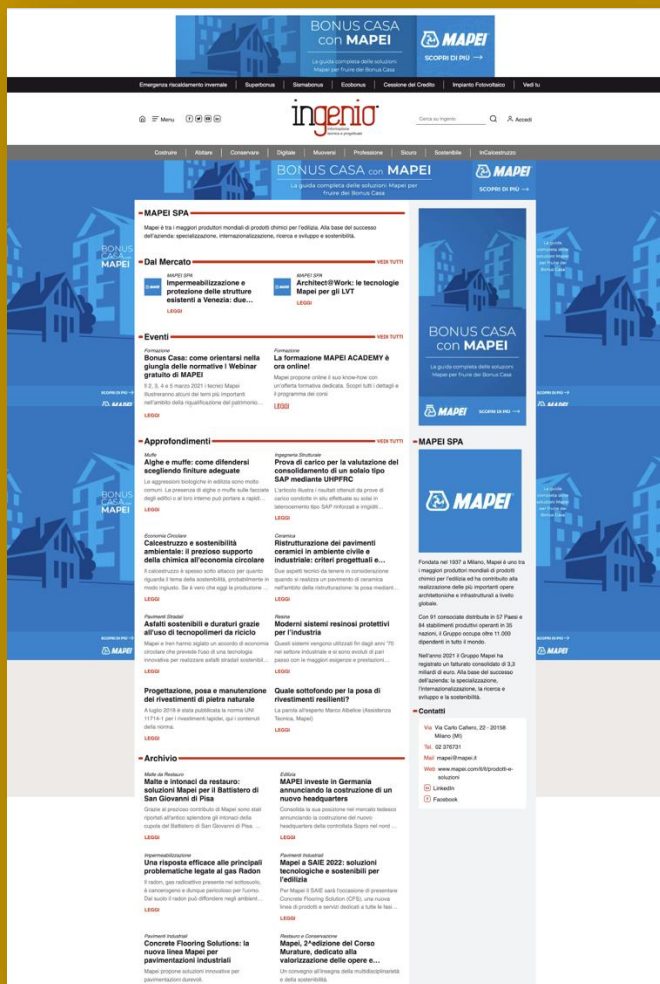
BONUS CASA con MAPEI
La guida completa delle soluzioni Mapei per fruire dei Bonus Casa
MAPEI
SCOPRI DI PIÙ →

Emergenza riscaldamento invernale | Superbonus | Sismabonus | Ecobonus | Cessione del Credito | Impianto Fotovoltaico | Vedi tu

Menu
ingenio informazione tecnica e progettuale
Cerca su Ingenio
Accedi

Costruire | Abitare | Conservare | Digitale | Muoversi | Professione | Sicuro | Sostenibile | InCalcestruzzo

BONUS CASA con MAPEI
La guida completa delle soluzioni Mapei per fruire dei Bonus Casa
MAPEI
SCOPRI DI PIÙ →

BONUS CASA MAPEI

MAPEI SPA
Mapei è tra i maggiori produttori mondiali di prodotti chimici per l'edilizia. Alla base del successo dell'azienda: specializzazione, internazionalizzazione, ricerca e sviluppo e sostenibilità.

Dal Mercato
VEDI TUTTI

MAPEI SPA
Impermeabilizzazione e protezione delle strutture esistenti a Venezia: due...
LEGGI

MAPEI SPA
Architect@Work: le tecnologie Mapei per gli LVT
LEGGI

Eventi
VEDI TUTTI

Formazione
Bonus Casa: come orientarsi nella giungla delle normative I Webinar gratuito di MAPEI
2, 3, 4 e 5 marzo 2021 i tecnici Mapei illustreranno alcuni dei temi più importanti nell'ambito della riqualificazione del patrimonio...
LEGGI

Formazione
La formazione MAPEI ACADEMY è ora online!
Mapei propone online il suo know-how con un'offerta formativa dedicata. Scopri tutti i dettagli e il programma dei corsi
LEGGI

Approfondimenti
VEDI TUTTI

Muffe
Alghe e muffe: come difendersi scegliendo finiture adeguate
Le aggressioni biologiche in edilizia sono molto comuni. La presenza di alghe e muffe sulle facciate degli edifici e al loro interno può portare a rapidi...
LEGGI

Ingegneria Strutturale
Prova di carico per la valutazione del consolidamento di un solaio tipo SAP mediante UHPFRC
L'articolo illustra i risultati ottenuti da prove di carico condotte in situ effettuate su solai in laterocemento tipo SAP rinforzati e irrigiditi...
LEGGI

Economia Circolare
Calcestruzzo e sostenibilità ambientale: il prezioso supporto della chimica all'economia circolare
Il calcestruzzo è spesso sotto attacco per quanto riguarda il tema della sostenibilità, probabilmente in modo ingiusto. Se è vero che oggi la produzione ...
LEGGI

Ceramica
Ristrutturazione dei pavimenti ceramici in ambiente civile e industriale: criteri progettuali e...
Due aspetti tecnici da tenere in considerazione quando si realizza un pavimento di ceramica nell'ambito della ristrutturazione: la posa mediante...
LEGGI

Pavimenti Stradali
Asfalti sostenibili e duraturi grazie all'uso di tecnopolimeri da riciclo
Mapei e Iren hanno siglato un accordo di economia circolare che prevede l'uso di una tecnologia innovativa per realizzare asfalti stradali sostenibili...
LEGGI

Resine
Moderni sistemi resinosi protettivi per l'industria
Questi sistemi vengono utilizzati fin dagli anni '70 nel settore industriale e si sono evoluti di pari passo con le maggiori esigenze e prestazioni...
LEGGI

Progettazione, posa e manutenzione dei rivestimenti di pietra naturale
A luglio 2018 è stata pubblicata la norma UNI 11714-1 per i rivestimenti lapidei, qui i contenuti della norma.
LEGGI

Quale sottofondo per la posa di rivestimenti resilienti?
La parola all'esperto Marco Albelice (Assistenza Tecnica, Mapei)
LEGGI

Archivio

Malte da Restauro
Malte e intonaci da restauro: soluzioni Mapei per il Battistero di San Giovanni di Pisa
Grazie al prezioso contributo di Mapei sono stati riportati all'antico splendore gli intonaci della cupola del Battistero di San Giovanni di Pisa. ...
LEGGI

Edilizia
MAPEI investe in Germania annunciando la costruzione di un nuovo headquarters
Consolida la sua posizione nel mercato tedesco annunciando la costruzione del nuovo headquarters della controllata Sopro nel nord ...
LEGGI

Impermeabilizzazione
Una risposta efficace alle principali problematiche legate al gas Radon
Il radon, gas radioattivo presente nel sottosuolo, è cancerogeno e dunque pericoloso per l'uomo. Dal suolo il radon può diffondersi negli ambienti...
LEGGI

Pavimenti Industriali
Mapei a SAIE 2022: soluzioni tecnologiche e sostenibili per l'edilizia
Per Mapei il SAIE sarà l'occasione di presentare Concrete Flooring Solution (CFS), una nuova linea di prodotti e servizi dedicati a tutte le fasi...
LEGGI

Pavimenti Industriali
Concrete Flooring Solutions: la nuova linea Mapei per pavimentazioni industriali
Mapei propone soluzioni innovative per pavimentazioni durevoli.

Restauro e Conservazione
Mapei, 2^edizione del Corso Murature, dedicato alla valorizzazione delle opere e...
Un convegno all'insegna della multidisciplinarietà e della sostenibilità.

BONUS CASA con MAPEI
La guida completa delle soluzioni Mapei per fruire dei Bonus Casa
MAPEI
SCOPRI DI PIÙ →

MAPEI SPA
MAPEI
Fondata nel 1937 a Milano, Mapei è uno tra i maggiori produttori mondiali di prodotti chimici per l'edilizia ed ha contribuito alla realizzazione delle più importanti opere architettoniche e infrastrutturali a livello globale.
Con 91 consociate distribuite in 57 Paesi e 84 stabilimenti produttivi operanti in 35 nazioni, il Gruppo occupa oltre 11.000 dipendenti in tutto il mondo.
Nell'anno 2021 il Gruppo Mapei ha registrato un fatturato consolidato di 3,3 miliardi di euro. Alla base del successo dell'azienda: la specializzazione, l'internazionalizzazione, la ricerca e sviluppo e la sostenibilità.

Contatti
Via Via Carlo Cafiero, 22 - 20158 Milano (MI)
Tel. 02 376731
Mail mapei@mapei.it
Web www.mapei.com/it/it/prodotti-e-soluzioni
LinkedIn
Facebook

La guida completa delle soluzioni Mapei per fruire dei Bonus Casa
SCOPRI DI PIÙ →
MAPEI